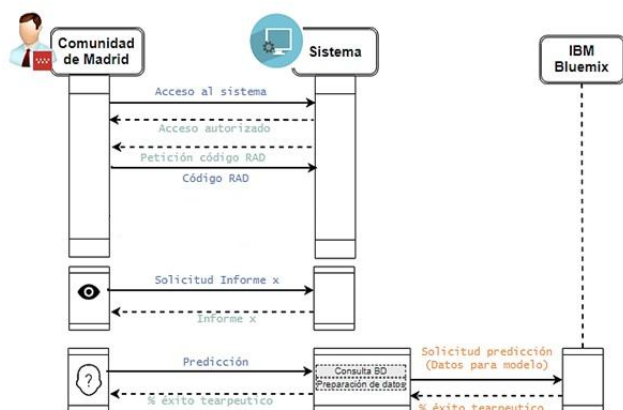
Comunidad de Madrid

Sistema

IBM Bluemix

Acceso al sistema

Acceso autorizado

Petición código RAD

Código RAD

Solicitud Informe x

Informe x

Predicción

Consulta BD

Preparación de datos

Solicitud predicción (Datos para modelo)

% éxito tearpeutico

% éxito tearpeutico